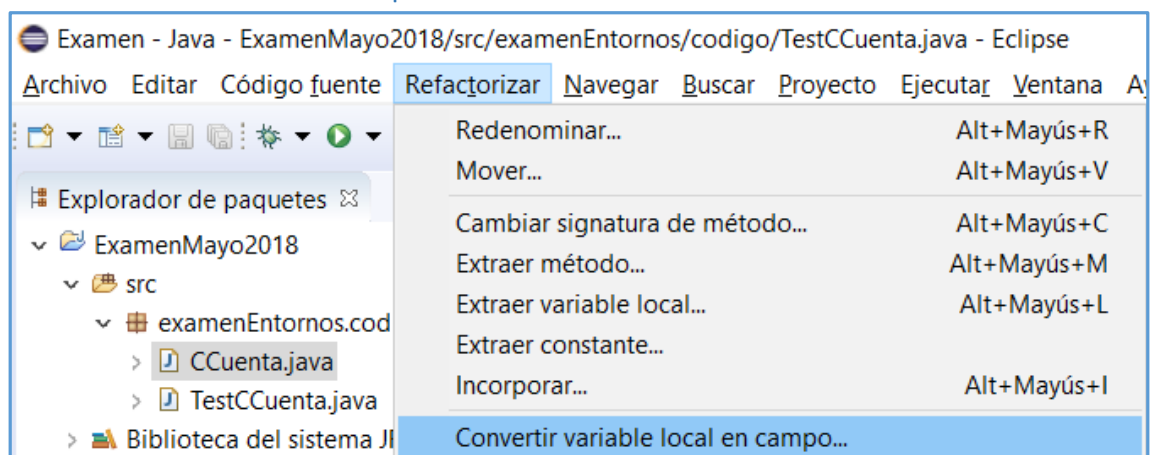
Examen - Java - ExamenMayo2018/src/examenEntornos/codigo/TestCCuenta.java - Eclipse

Archivo Editar Código fuente Refactorizar Navegar Buscar Proyecto Ejecutar Ventana A

Explorador de paquetes

ExamenMayo2018
src
examenEntornos.cod
CCuenta.java
TestCCuenta.java
Biblioteca del sistema J

Redenominar... Alt+Mayús+R
Mover... Alt+Mayús+V
Cambiar signatura de método... Alt+Mayús+C
Extraer método... Alt+Mayús+M
Extraer variable local... Alt+Mayús+L
Extraer constante...
Incorporar... Alt+Mayús+I
Convertir variable local en campo...